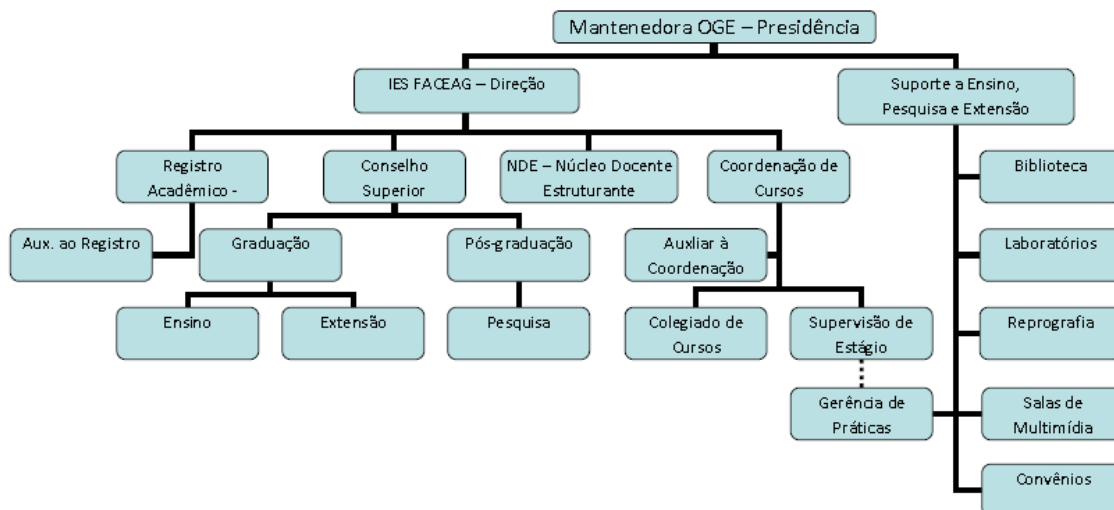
Mantenedora OGE – Presidência

IES FACEAG – Direção

Suporte a Ensino, Pesquisa e Extensão

Registro Acadêmico -

Conselho Superior

NDE – Núcleo Docente Estruturante

Coordenação de Cursos

Biblioteca

Aux. ao Registro

Graduação

Pós-graduação

Auxliar à Coordenação

Laboratórios

Ensino

Extensão

Pesquisa

Colegiado de Cursos

Supervisão de Estágio

Reprografia

Gerência de Práticas

Salas de Multimídia

Convênios